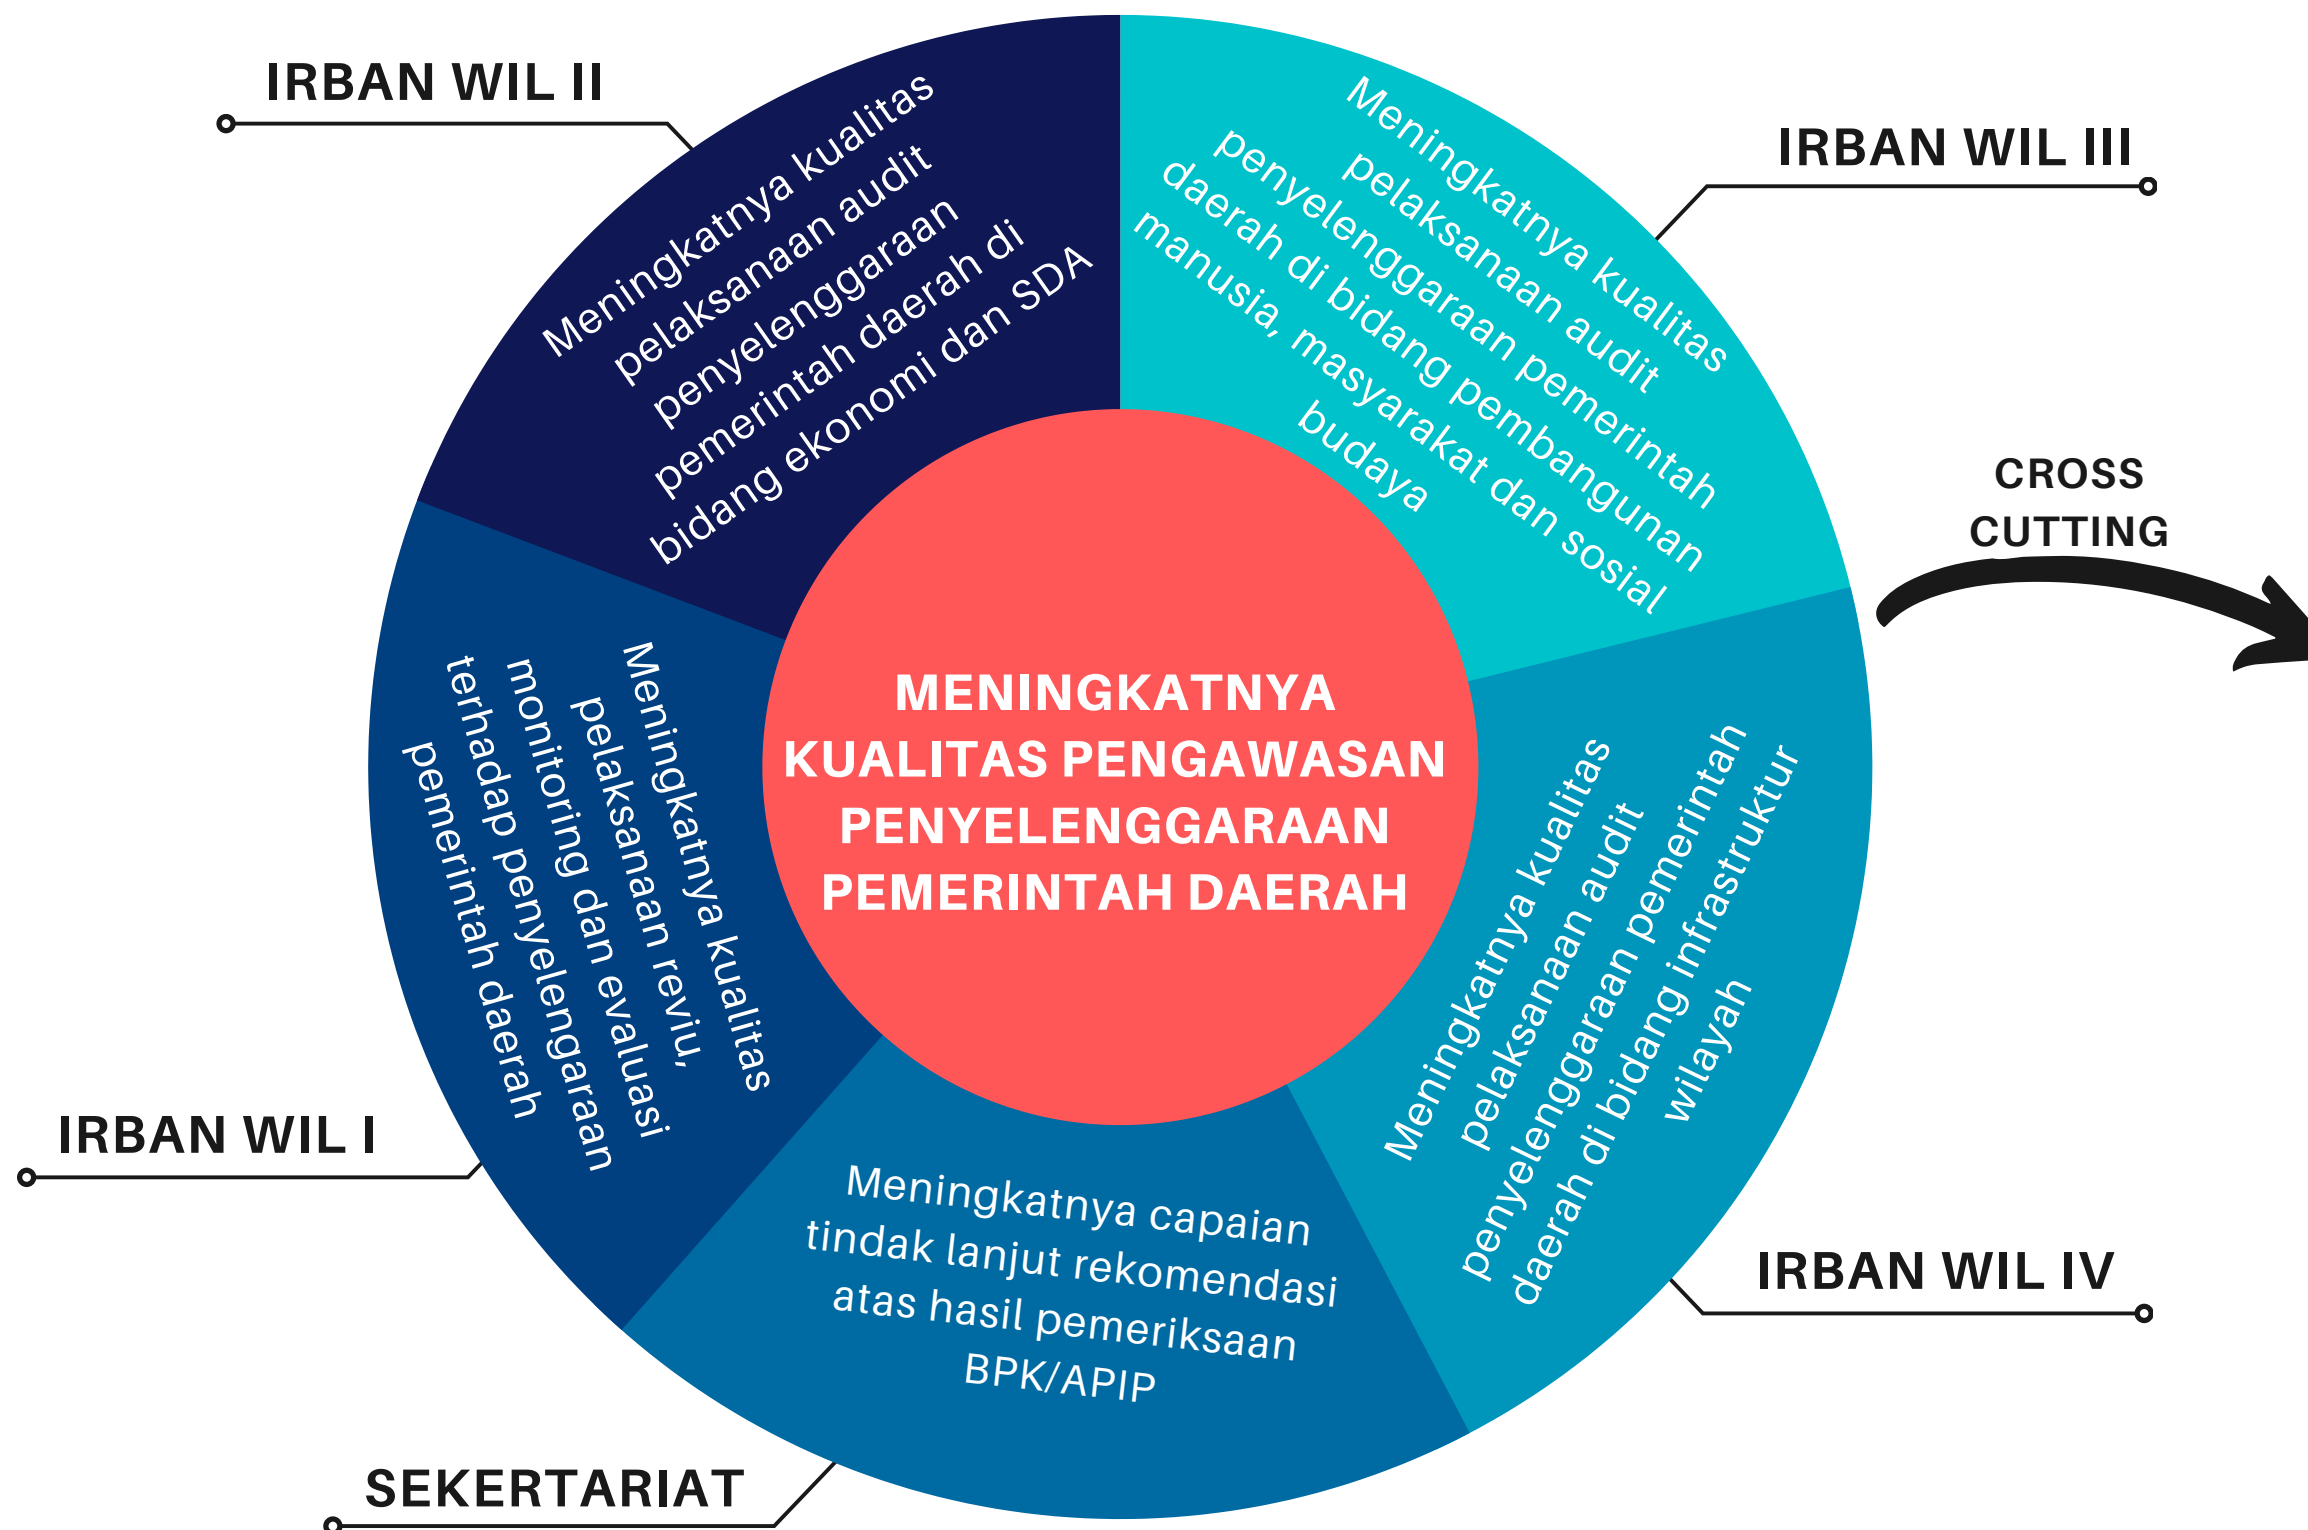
IRBAN WIL II

Meningkatnya kualitas pelaksanaan audit penyelenggaraan pemerintah daerah di bidang ekonomi dan SDA

Meningkatnya kualitas pelaksanaan audit penyelenggaraan pemerintah daerah di bidang pembangunan manusia, masyarakat dan sosial budaya

IRBAN WIL III

CROSS CUTTING

MENINGKATNYA KUALITAS PENGAWASAN PENYELENGGARAAN PEMERINTAH DAERAH

Meningkatnya kualitas pelaksanaan reviu, monitoring dan evaluasi terhadap penyelengaraan pemerintah daerah

Meningkatnya kualitas pelaksanaan audit penyelenggaraan pemerintah daerah di bidang infrastruktur wilayah

IRBAN WIL I

Meningkatnya capaian tindak lanjut rekomendasi atas hasil pemeriksaan BPK/APIP

IRBAN WIL IV

SEKERTARIAT